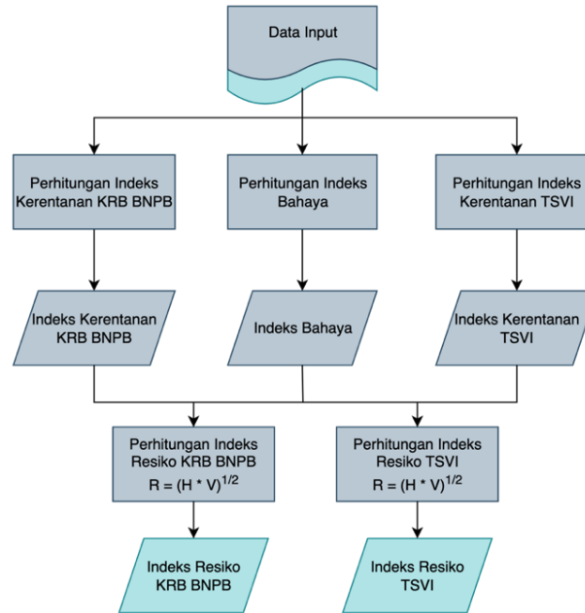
Data Input

Perhitungan Indeks Kerentanan KRB BNPB

Perhitungan Indeks Bahaya

Perhitungan Indeks Kerentanan TSVI

Indeks Kerentanan KRB BNPB

Indeks Bahaya

Indeks Kerentanan TSVI

Perhitungan Indeks Resiko KRB BNPB $R = (H * V)^{1/2}$

Perhitungan Indeks Resiko TSVI $R = (H * V)^{1/2}$

Indeks Resiko KRB BNPB

Indeks Resiko TSVI